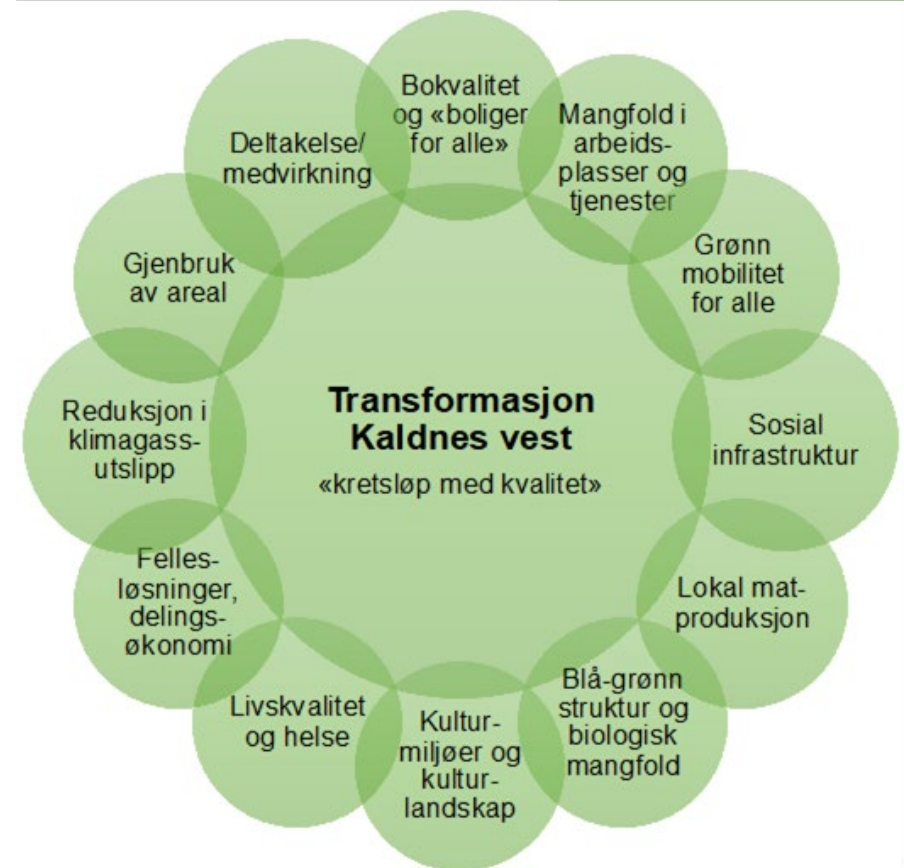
Transformasjon Kaldnes vest

«kretsløp med kvalitet»

Bokvalitet og «boliger for alle»

Mangfold i arbeidsplasser og tjenester

Grønn mobilitet for alle

Sosial infrastruktur

Lokal matproduksjon

Blå-grønn struktur og biologisk mangfold

Kulturmiljøer og kulturlandskap

Livskvalitet og helse

Fellesløsninger, delingsøkonomi

Reduksjon i klimagassutslipp

Gjenbruk av areal

Deltakelse/ medvirkning